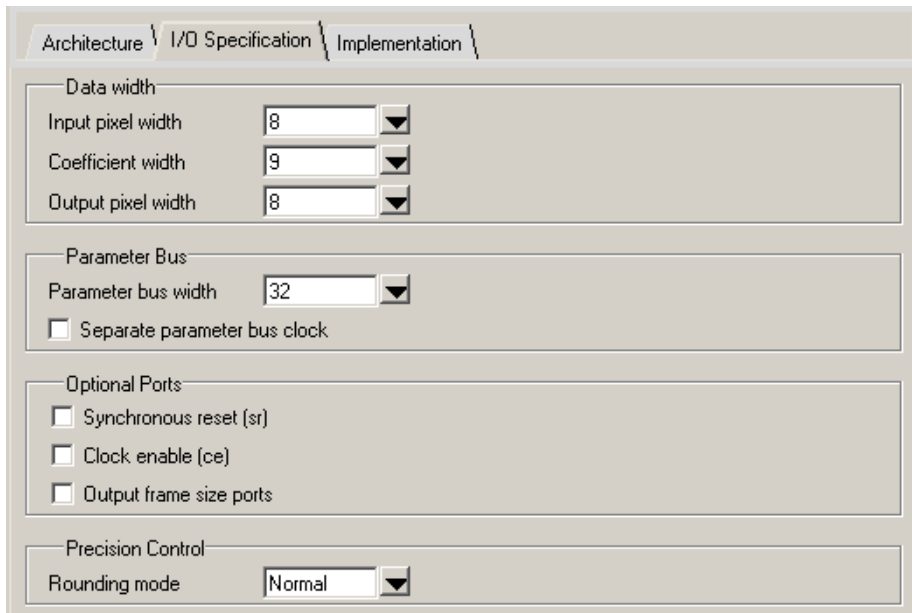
Architecture I/O Specification Implementation

Data width
Input pixel width 8
Coefficient width 9
Output pixel width 8

Parameter Bus
Parameter bus width 32
Separate parameter bus clock

Optional Ports
Synchronous reset (sr)
Clock enable (ce)
Output frame size ports

Precision Control
Rounding mode Normal